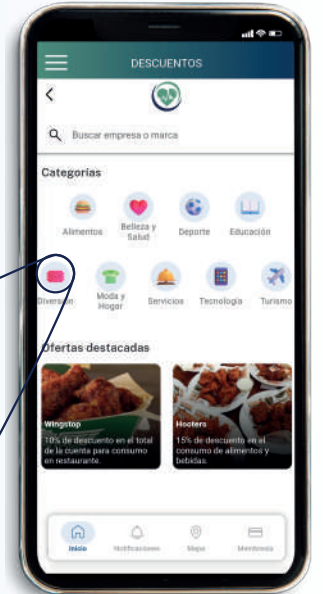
DESCUENTOS

<

Buscar empresa o marca

Categorías

Alimentos

Belleza y Salud

Deporte

Educación

Diversión

Moda y Hogar

Servicios

Tecnología

Turismo

Ofertas destacadas

Wingstop
10% de descuento en el total de la cuenta para consumo en restaurante.

Hooters
15% de descuento en el consumo de alimentos y bebidas.

Inicio

Notificaciones

Mapa

Membresía